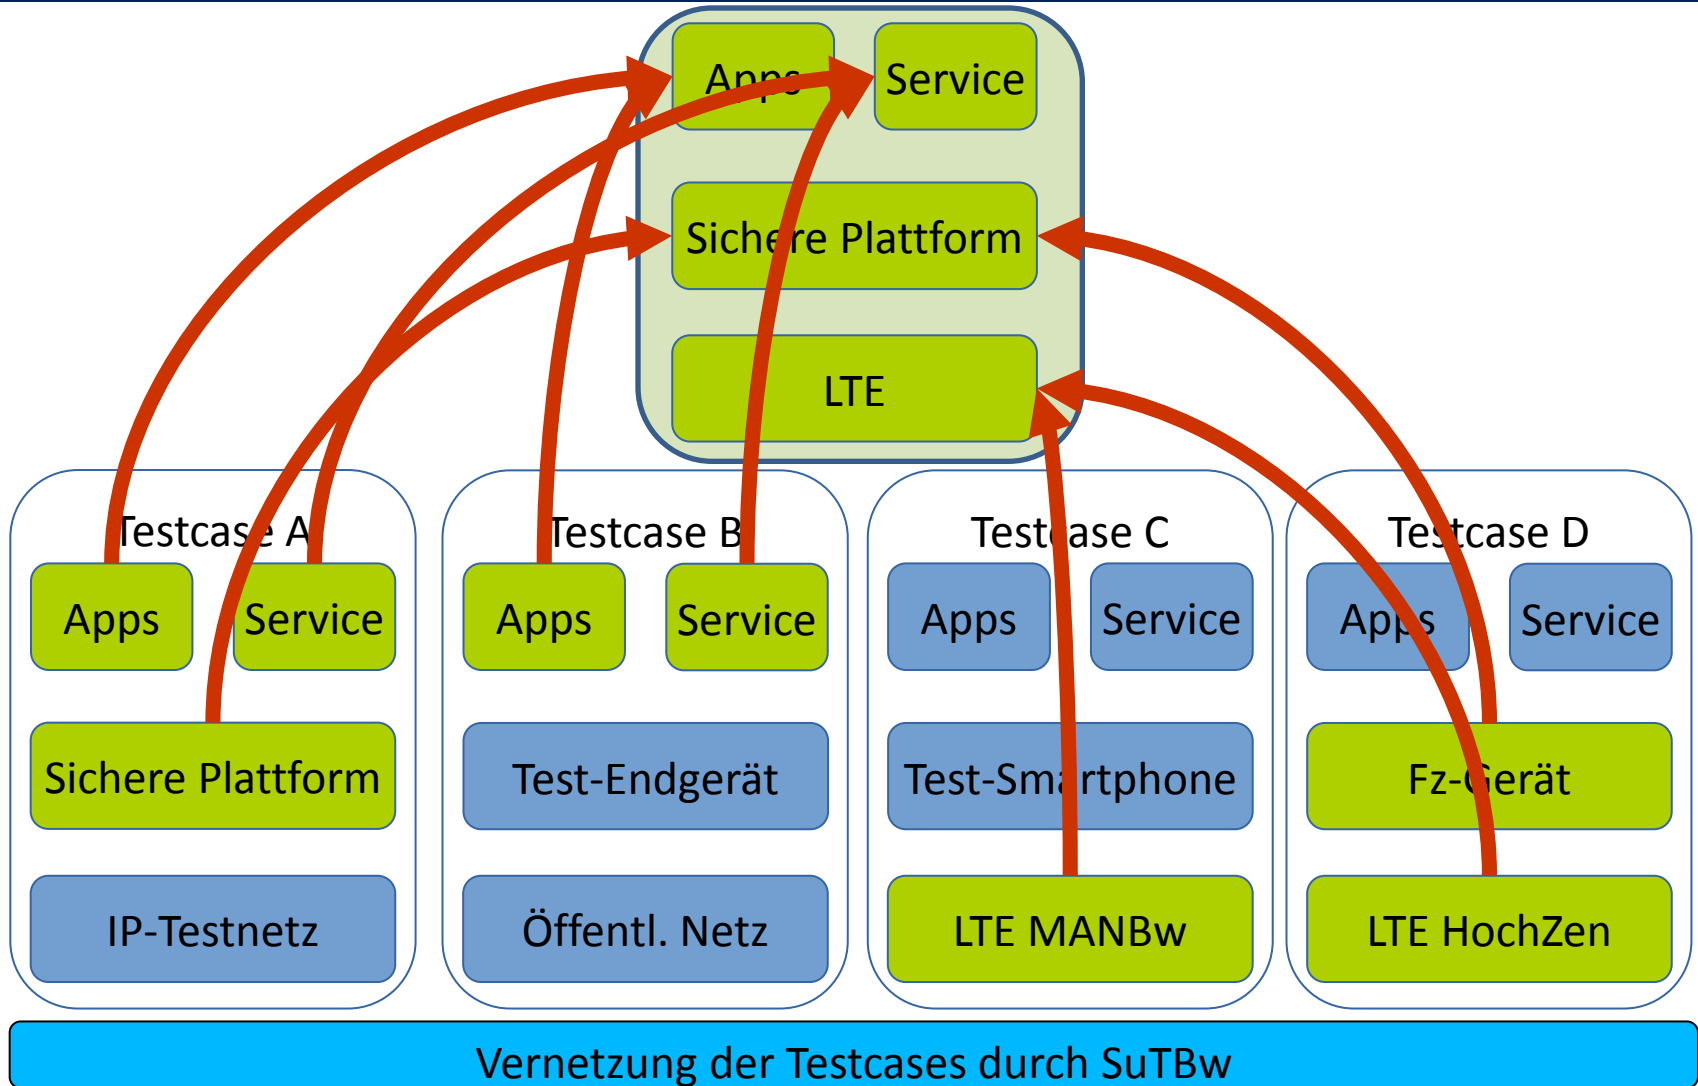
Apps
Service
Sichere Plattform
LTE

Testcase A
Apps
Service
Sichere Plattform
IP-Testnetz

Testcase B
Apps
Service
Test-Endgerät
Öffentl. Netz

Testcase C
Apps
Service
Test-Smartphone
LTE MANBw

Testcase D
Apps
Service
Fz-Gerät
LTE HochZen

Vernetzung der Testcases durch SuTBw